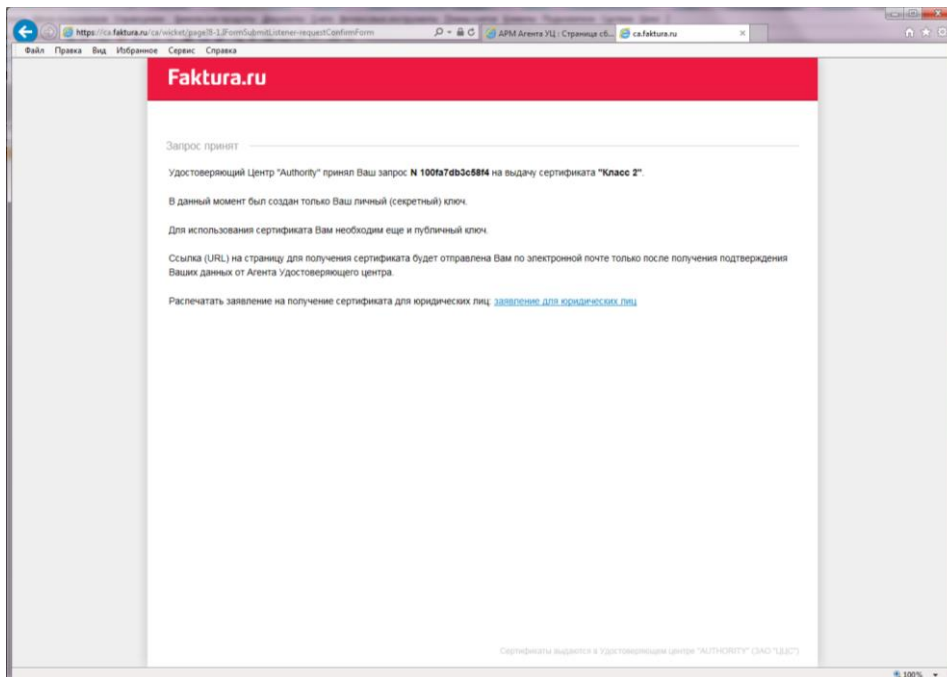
https://ca.faktura.ru/ca/wicket/page?8-1.IFormSubmitListener-requestConfirmForm
АРМ Агента УЦ : Страница сб...
ca.faktura.ru
Файл Правка Вид Избранное Сервис Справка

Faktura.ru

Запрос принят

Удостоверяющий Центр "Authority" принял Ваш запрос **N 100fa7db3c58f4** на выдачу сертификата **"Класс 2"**.

В данный момент был создан только Ваш личный (секретный) ключ.

Для использования сертификата Вам необходим еще и публичный ключ.

Ссылка (URL) на страницу для получения сертификата будет отправлена Вам по электронной почте только после получения подтверждения Ваших данных от Агента Удостоверяющего центра.

Распечатать заявление на получение сертификата для юридических лиц: заявление для юридических лиц

Сертификаты выдаются в Удостоверяющем центре "AUTHORITY" (ЗАО "ЦЦС")

100%